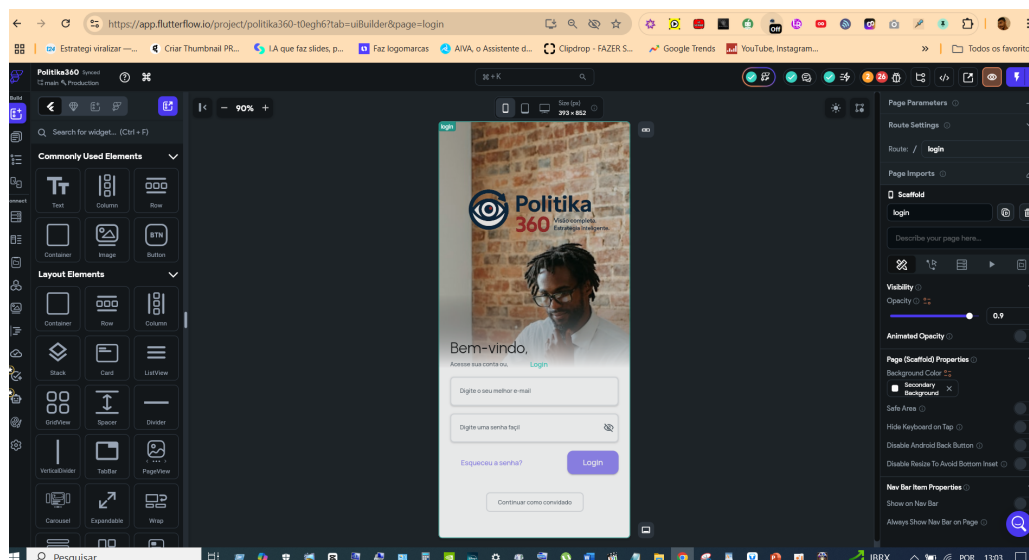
https://app.flutterflow.io/project/politika360-t0egh6?tab=uiBuilder&page=login

Estrategi viralizar –... Criar Thumbnail PR... I.A que faz slides, p... Faz logomarcas AIVA, o Assistente d... Clipdrop - FAZER S... Google Trends YouTube, Instagram... » Todos os favoritos

Politika360 Synced
main Production

⌘+K

Build

Search for widget... (Ctrl + F)

Commonly Used Elements

Text Column Row
Container Image BTN Button

Layout Elements

Container Row Column
Stack Card ListView
GridView Spacer Divider
VerticalDivider TabBar PageView
Carousel Expandable Wrap

90%

Size (px) 393 × 852

login

Politika 360
Visão completa, Estratégia inteligente.

Bem-vindo,
Acesse sua conta ou Login

Digite o seu melhor e-mail

Digite uma senha fácil

Esqueceu a senha?

Login

Continuar como convidado

Page Parameters

Route Settings

Route: / login

Page Imports

Scaffold

login

Describe your page here...

Visibility
Opacity
0.9

Animated Opacity

Page (Scaffold) Properties
Background Color
Secondary Background

Safe Area
Hide Keyboard on Tap
Disable Android Back Button
Disable Resize To Avoid Bottom Inset

Nav Bar Item Properties
Show on Nav Bar
Always Show Nav Bar on Page

Pesquisar

IBRX

POR 13:03